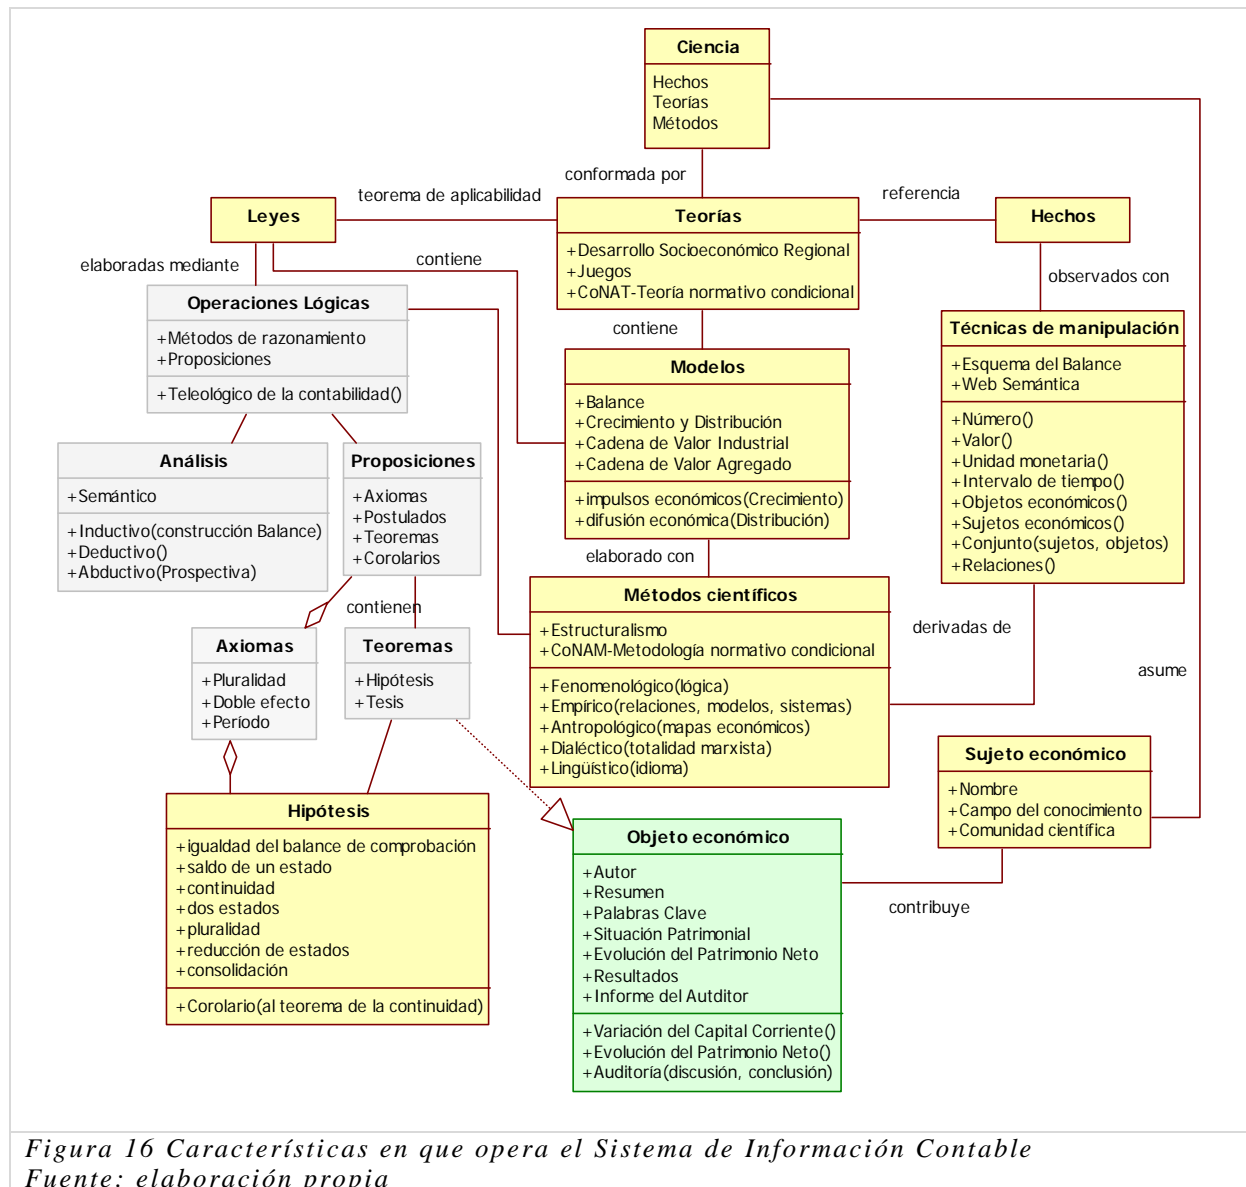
Ciencia
Hechos
Teorías
Métodos

conformada por

teorema de aplicabilidad

referencia

Leyes

Teorías
+Desarrollo Socioeconómico Regional
+Juegos
+CoNAT-Teoría normativo condicional

Hechos

elaboradas mediante

contiene

observados con

Operaciones Lógicas
+Métodos de razonamiento
+Proposiciones
+Teleológico de la contabilidad()

contiene

Técnicas de manipulación
+Esquema del Balance
+Web Semántica
+Número()
+Valor()
+Unidad monetaria()
+Intervalo de tiempo()
+Objetos económicos()
+Sujetos económicos()
+Conjunto(sujetos, objetos)
+Relaciones()

Modelos
+Balance
+Crecimiento y Distribución
+Cadena de Valor Industrial
+Cadena de Valor Agregado
+impulsos económicos(Crecimiento)
+difusión económica(Distribución)

Análisis
+Semántico
+Inductivo(construcción Balance)
+Deductivo()
+Abductivo(Prospectiva)

Proposiciones
+Axiomas
+Postulados
+Teoremas
+Corolarios

elaborado con

Métodos científicos
+Estructuralismo
+CoNAM-Metodología normativo condicional
+Fenomenológico(lógica)
+Empírico(relaciones, modelos, sistemas)
+Antropológico(mapas económicos)
+Dialéctico(totalidad marxista)
+Lingüístico(idioma)

contienen

derivadas de

asume

Axiomas
+Pluralidad
+Doble efecto
+Período

Teoremas
+Hipótesis
+Tesis

Sujeto económico
+Nombre
+Campo del conocimiento
+Comunidad científica

Hipótesis
+igualdad del balance de comprobación
+saldo de un estado
+continuidad
+dos estados
+pluralidad
+reducción de estados
+consolidación
+Corolario(al teorema de la continuidad)

Objeto económico
+Autor
+Resumen
+Palabras Clave
+Situación Patrimonial
+Evolución del Patrimonio Neto
+Resultados
+Informe del Autditor
+Variación del Capital Corriente()
+Evolución del Patrimonio Neto()
+Auditoría(discusión, conclusión)

contribuye

Figura 16 Características en que opera el Sistema de Información Contable
Fuente: elaboración propia